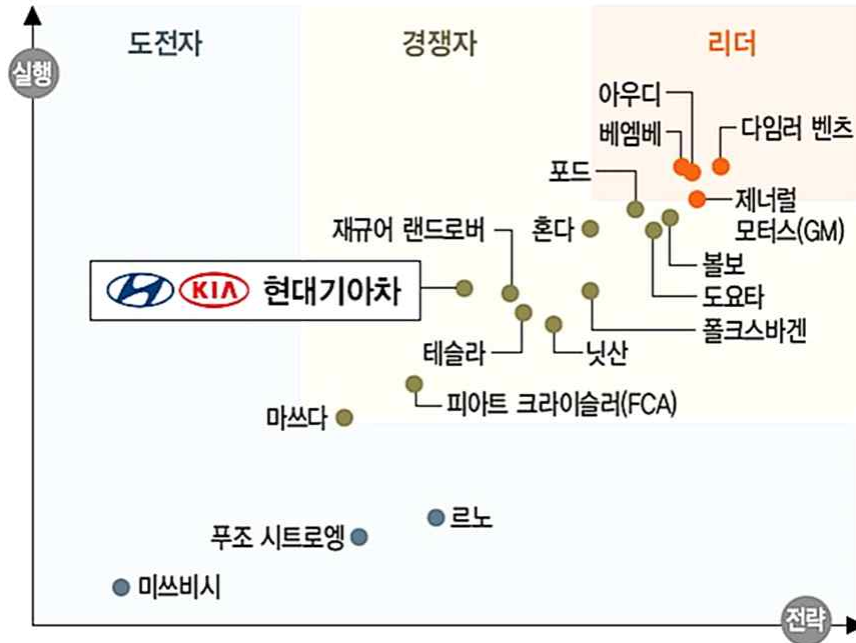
실행

도전자

경쟁자

리더

아우디

베엠베

다임러 벤츠

포드

제너럴 모터스(GM)

재규어 랜드로버

혼다

볼보

KIA 현대기아차

도요타

폴크스바겐

테슬라

닛산

피아트 크라이슬러(FCA)

마쓰다

르노

푸조 시트로엥

미쓰비시

전략